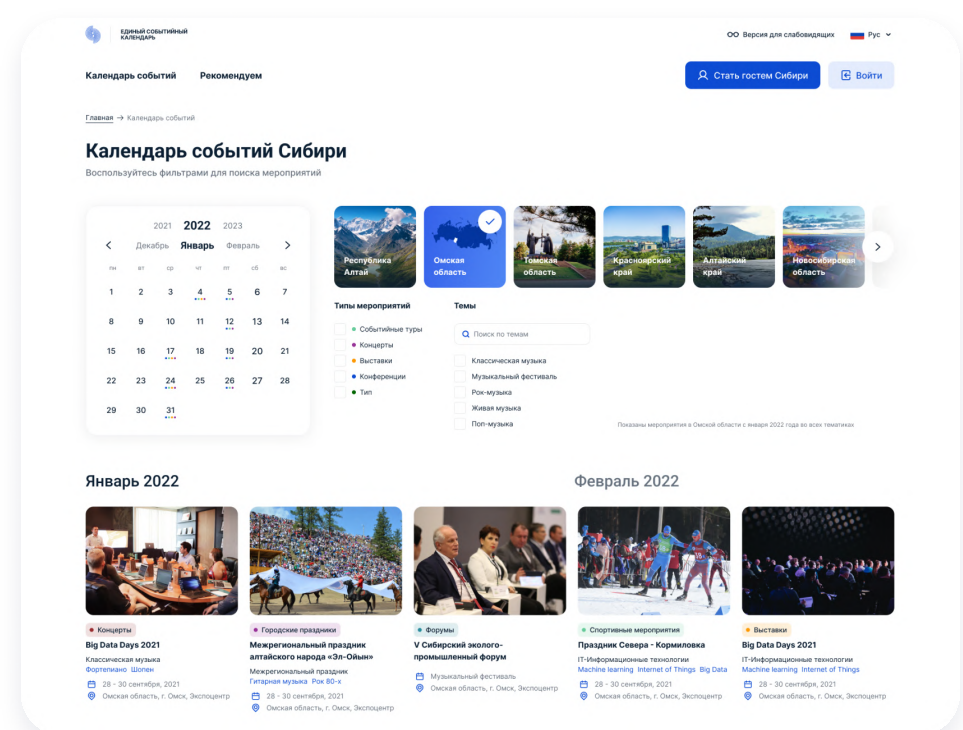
ЕДИНЫЙ СОБЫТИЙНЫЙ КАЛЕНДАРЬ

Версия для слабовидящих Рус

Календарь событий Рекомендуем

Стать гостем Сибири Войти

Главная → Календарь событий

Календарь событий Сибири

Воспользуйтесь фильтрами для поиска мероприятий

2021 2022 2023

Декабрь Январь Февраль

| пн | вт | ср | чт | пт | сб | вс |
|---|---|---|---|---|---|---|
| 1 | 2 | 3 | 4 | 5 | 6 | 7 |
| 8 | 9 | 10 | 11 | 12 | 13 | 14 |
| 15 | 16 | 17 | 18 | 19 | 20 | 21 |
| 22 | 23 | 24 | 25 | 26 | 27 | 28 |
| 29 | 30 | 31 | | | | |

Республика Алтай

Омская область

Томская область

Красноярский край

Алтайский край

Новосибирская область

Типы мероприятий

Событийные туры

Концерты

Выставки

Конференции

Тип

Темы

Поиск по темам

Классическая музыка

Музыкальный фестиваль

Рок-музыка

Живая музыка

Поп-музыка

Показаны мероприятия в Омской области с января 2022 года во всех тематиках.

Январь 2022

Февраль 2022

Концерты
Big Data Days 2021
Классическая музыка
Фортепиано Шопен
28 - 30 сентября, 2021
Омская область, г. Омск, Экспоцентр

Городские праздники
Межрегиональный праздник алтайского народа «Эл-Ойын»
Межрегиональный праздник
Гитарная музыка Рок 80-х
28 - 30 сентября, 2021
Омская область, г. Омск, Экспоцентр

Форумы
V Сибирский эколого-промышленный форум
Музыкальный фестиваль
Омская область, г. Омск, Экспоцентр

Спортивные мероприятия
Праздник Севера - Кормиловка
IT-Информационные технологии
Machine learning Internet of Things Big Data
28 - 30 сентября, 2021
Омская область, г. Омск, Экспоцентр

Выставки
Big Data Days 2021
IT-Информационные технологии
Machine learning Internet of Things
28 - 30 сентября, 2021
Омская область, г. Омск, Экспоцентр